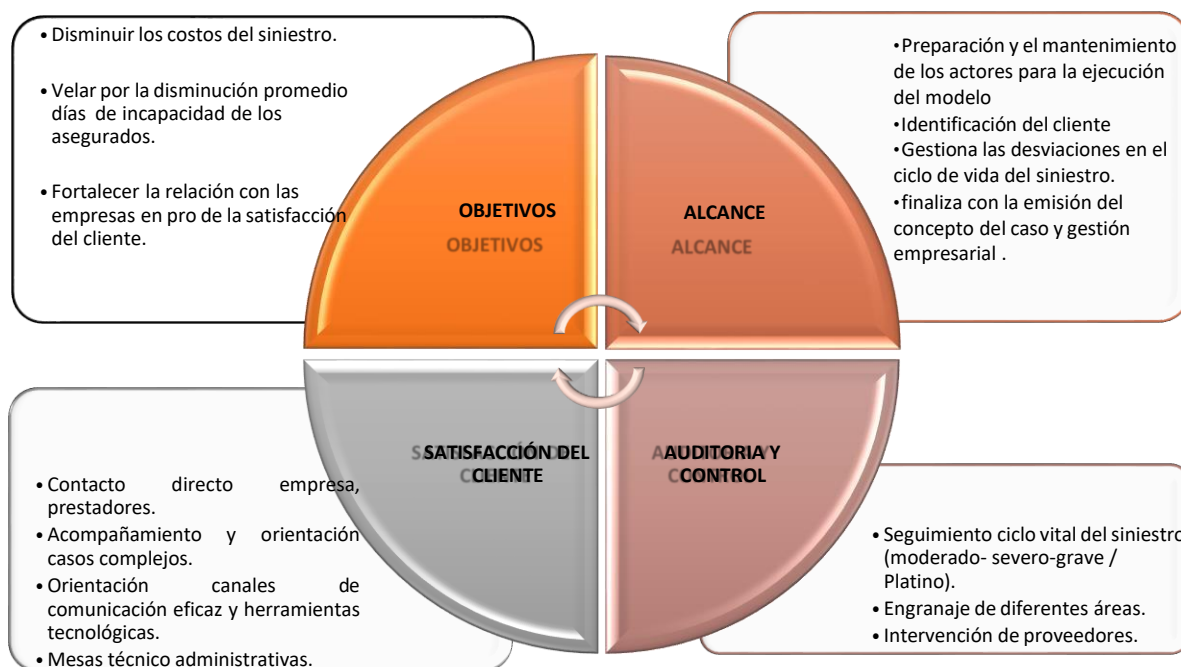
• Disminuir los costos del siniestro.

• Velar por la disminución promedio días de incapacidad de los asegurados.

• Fortalecer la relación con las empresas en pro de la satisfacción del cliente.

OBJETIVOS
OBJETIVOS

ALCANCE
ALCANCE

•Preparación y el mantenimiento de los actores para la ejecución del modelo
•Identificación del cliente
•Gestiona las desviaciones en el ciclo de vida del siniestro.
•finaliza con la emisión del concepto del caso y gestión empresarial .

SATISFACCIÓN DEL CLIENTE

AUDITORIA Y CONTROL

• Contacto directo empresa, prestadores.
• Acompañamiento y orientación casos complejos.
• Orientación canales de comunicación eficaz y herramientas tecnológicas.
• Mesas técnico administrativas.

• Seguimiento ciclo vital del siniestro (moderado- severo-grave / Platino).
• Engranaje de diferentes áreas.
• Intervención de proveedores.